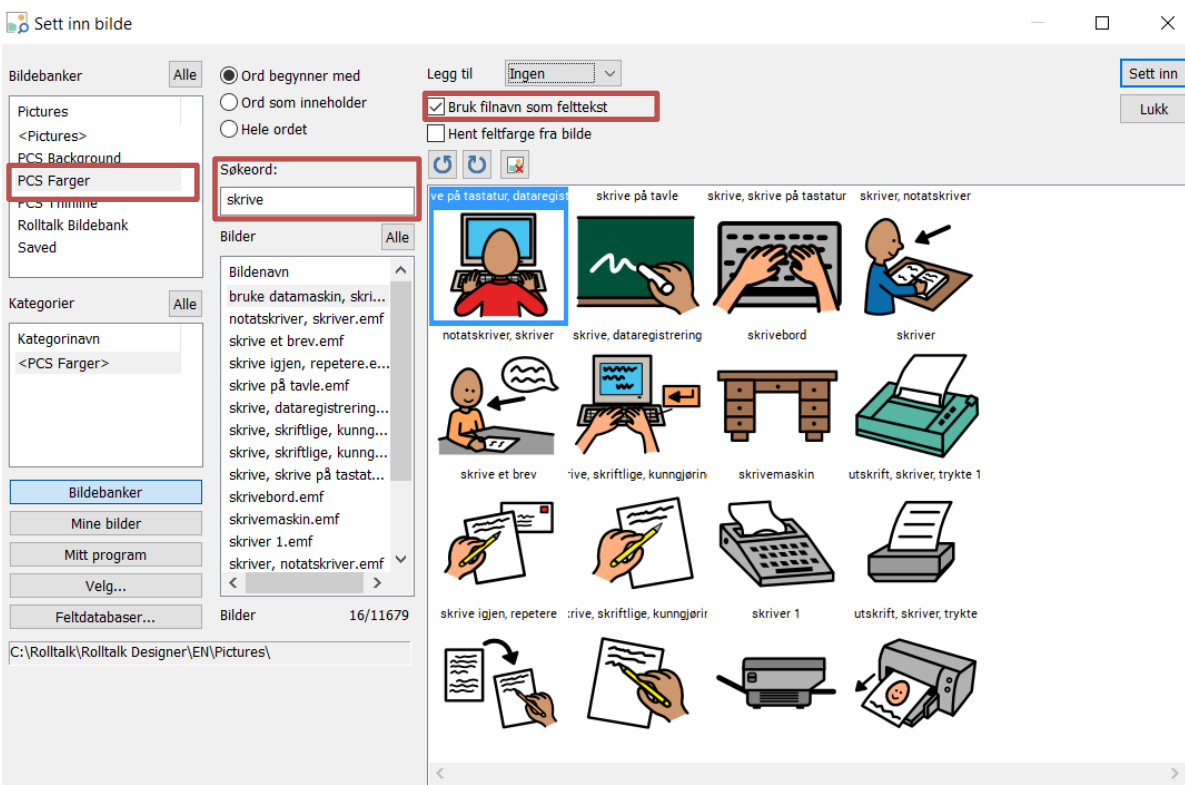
Sett inn bilde

Bildebanker
Alle
Pictures
<Pictures>
PCS Background
PCS Farger
PCS Thinline
Rolltalk Bildebank
Saved

Kategorier
Alle
Kategorinavn
<PCS Farger>

Bildebanker
Mine bilder
Mitt program
Velg...
Feltdatabaser...

C:\Rolltalk\Rolltalk Designer\EN\Pictures\

Ord begynner med
Ord som inneholder
Hele ordet

Søkeord:
skrive

Bilder
Alle
Bildenavn
bruke datamaskin, skri...
notatskriver, skriver.emf
skrive et brev.emf
skrive igjen, repetere.e...
skrive på tavle.emf
skrive, dataregistrering...
skrive, skriftlige, kunng...
skrive, skriftlige, kunng...
skrive, skrive på tastat...
skrivebord.emf
skrivemaskin.emf
skriver 1.emf
skriver, notatskriver.emf

Bilder 16/11679

Legg til
Ingen
Bruk filnavn som felttekst
Hent feltfarge fra bilde

Sett inn
Lukk

ve på tastatur, dataregist
skrive på tavle
skrive, skrive på tastatur
skriver, notatskriver
notatskriver, skriver
skrive, dataregistrering
skrivebord
skriver
skrive et brev
rive, skriftlige, kunngjørin
skrivemaskin
utskrift, skriver, trykte 1
skrive igjen, repetere
rive, skriftlige, kunngjørin
skriver 1
utskrift, skriver, trykte